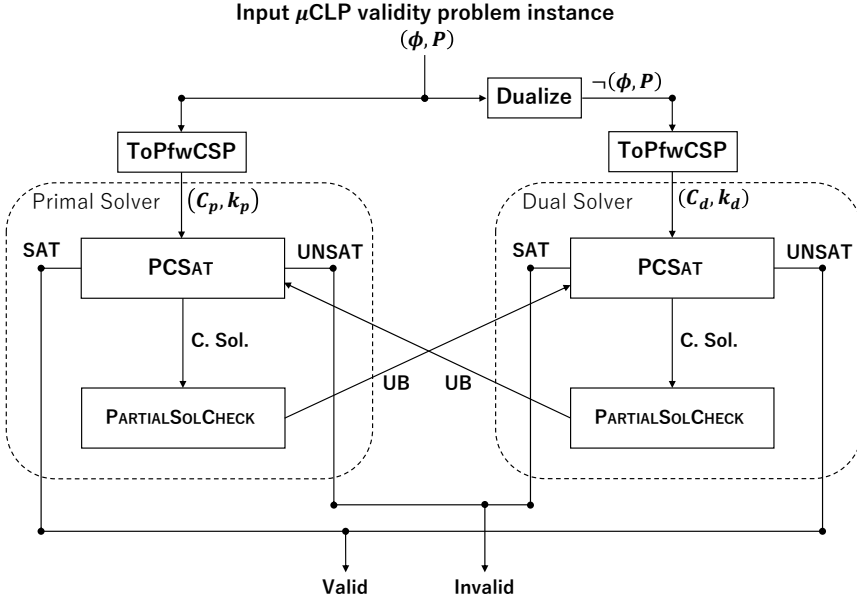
Input $\mu$CLP validity problem instance
$(\phi, P)$

Dualize
$\neg(\phi, P)$

ToPfwCSP

ToPfwCSP

Primal Solver
$(C_p, k_p)$

Dual Solver
$(C_d, k_d)$

SAT

PCSAT

UNSAT

SAT

PCSAT

UNSAT

C. Sol.

C. Sol.

UB

UB

PARTIALSOLCHECK

PARTIALSOLCHECK

Valid

Invalid